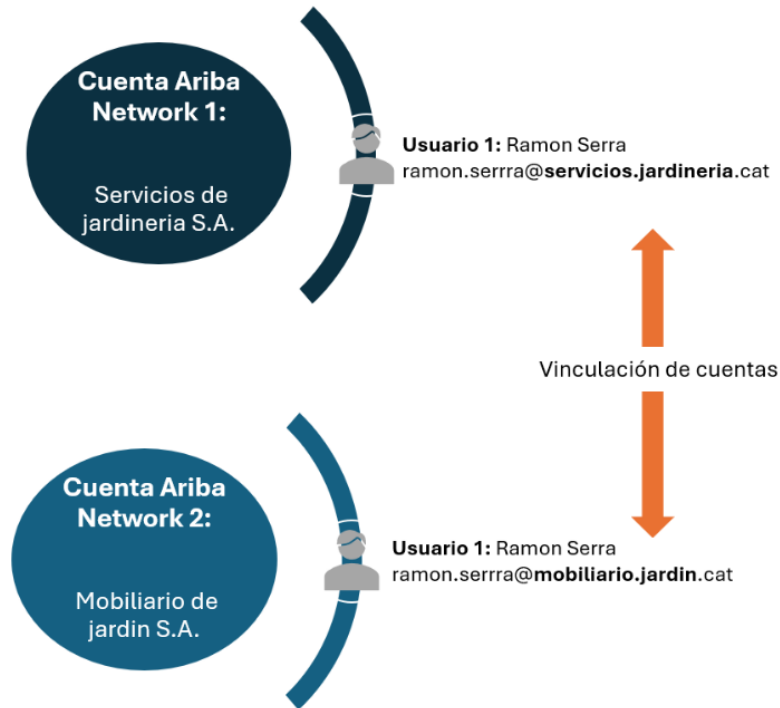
Cuenta Ariba Network 1:

Servicios de jardineria S.A.

Usuario 1: Ramon Serra
ramon.serrra@servicios.jardineria.cat

Vinculación de cuentas

Cuenta Ariba Network 2:

Mobiliario de jardin S.A.

Usuario 1: Ramon Serra
ramon.serrra@mobiliario.jardin.cat